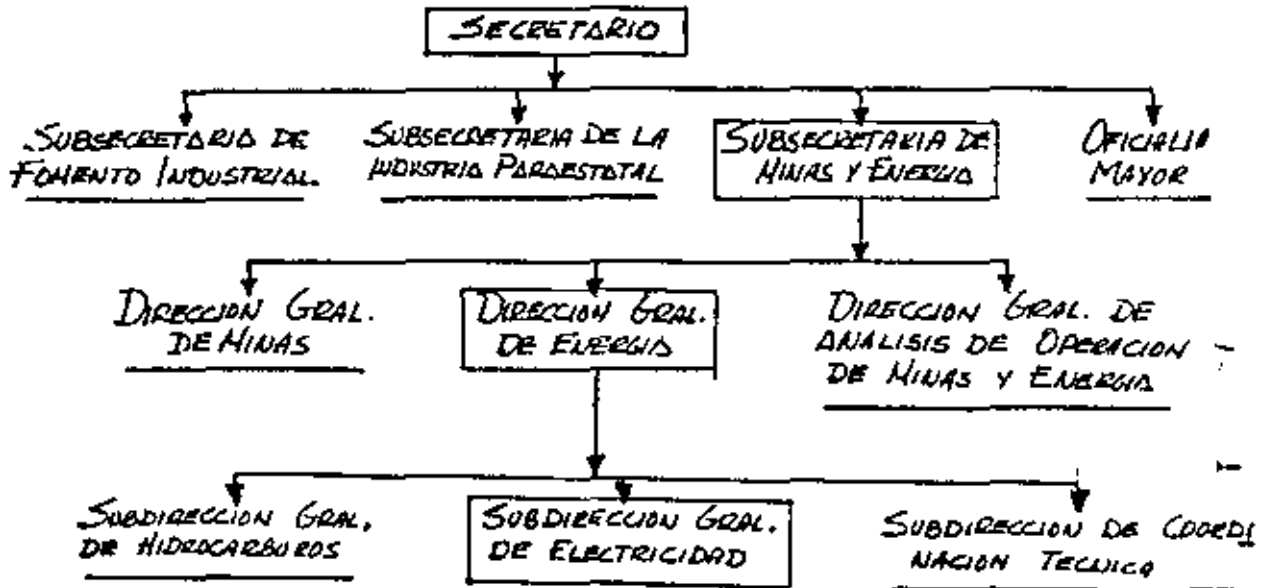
SECRETARIO

SUBSECRETARIA DE FOMENTO INDUSTRIAL

SUBSECRETARIA DE LA INDUSTRIA PARAESTATAL

SUBSECRETARIA DE MINAS Y ENERGIA

OFICIALIA MAYOR

DIRECCION GRAL. DE MINAS

DIRECCION GRAL. DE ENERGIA

DIRECCION GRAL. DE ANALISIS DE OPERACION DE MINAS Y ENERGIA

SUBDIRECCION GRAL. DE HIDROCARBUROS

SUBDIRECCION GRAL. DE ELECTRICIDAD

SUBDIRECCION DE COORDINACION TECNICA